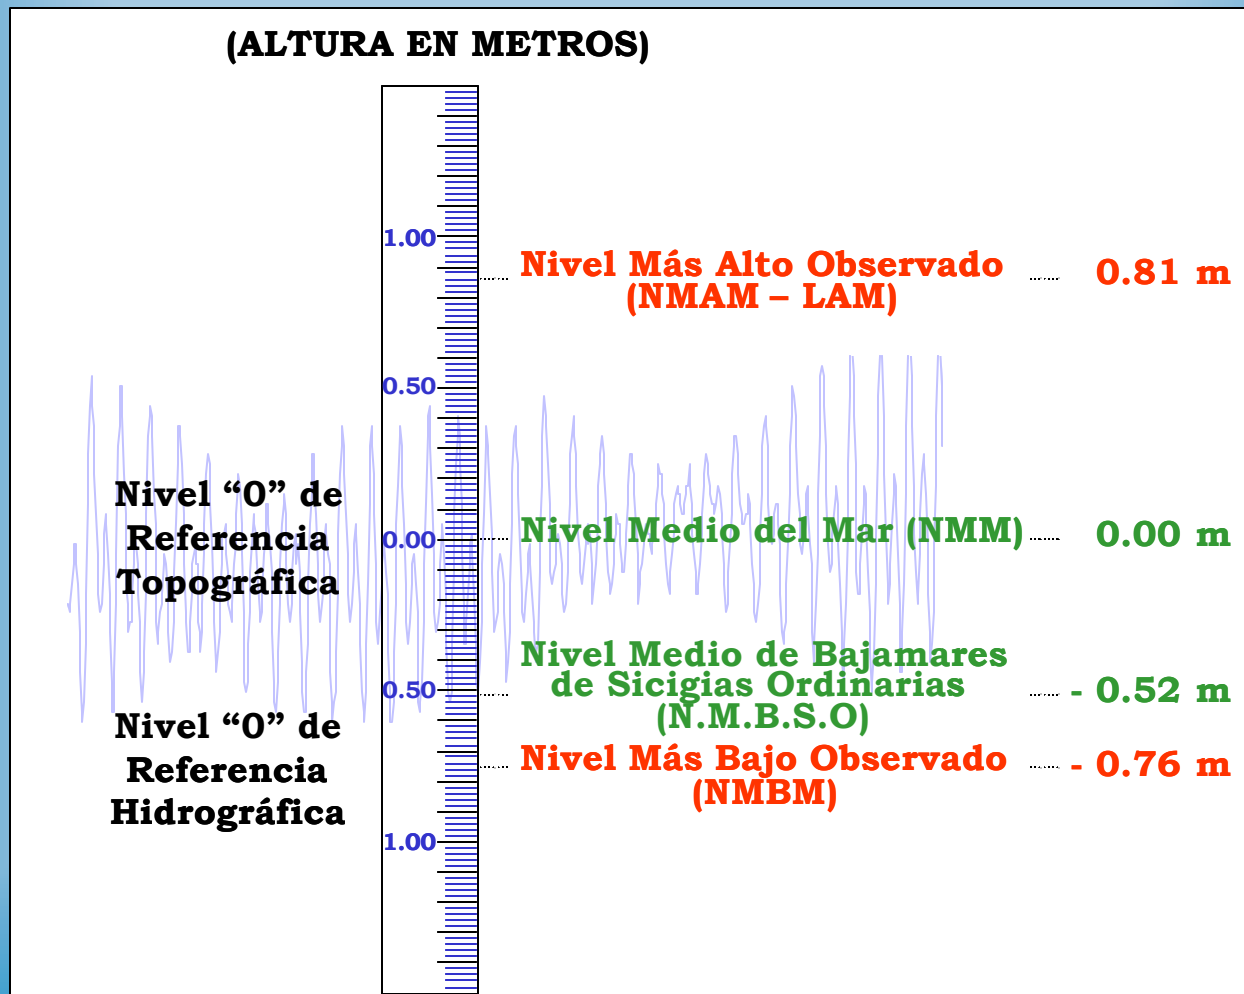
(ALTURA EN METROS)

1.00

Nivel Más Alto Observado (NMAM – LAM) 0.81 m

0.50

Nivel “0” de Referencia Topográfica

0.00

Nivel Medio del Mar (NMM) 0.00 m

Nivel Medio de Bajamares de Sicigias Ordinarias (N.M.B.S.O) - 0.52 m

0.50

Nivel “0” de Referencia Hidrográfica

Nivel Más Bajo Observado (NMBM) - 0.76 m

1.00